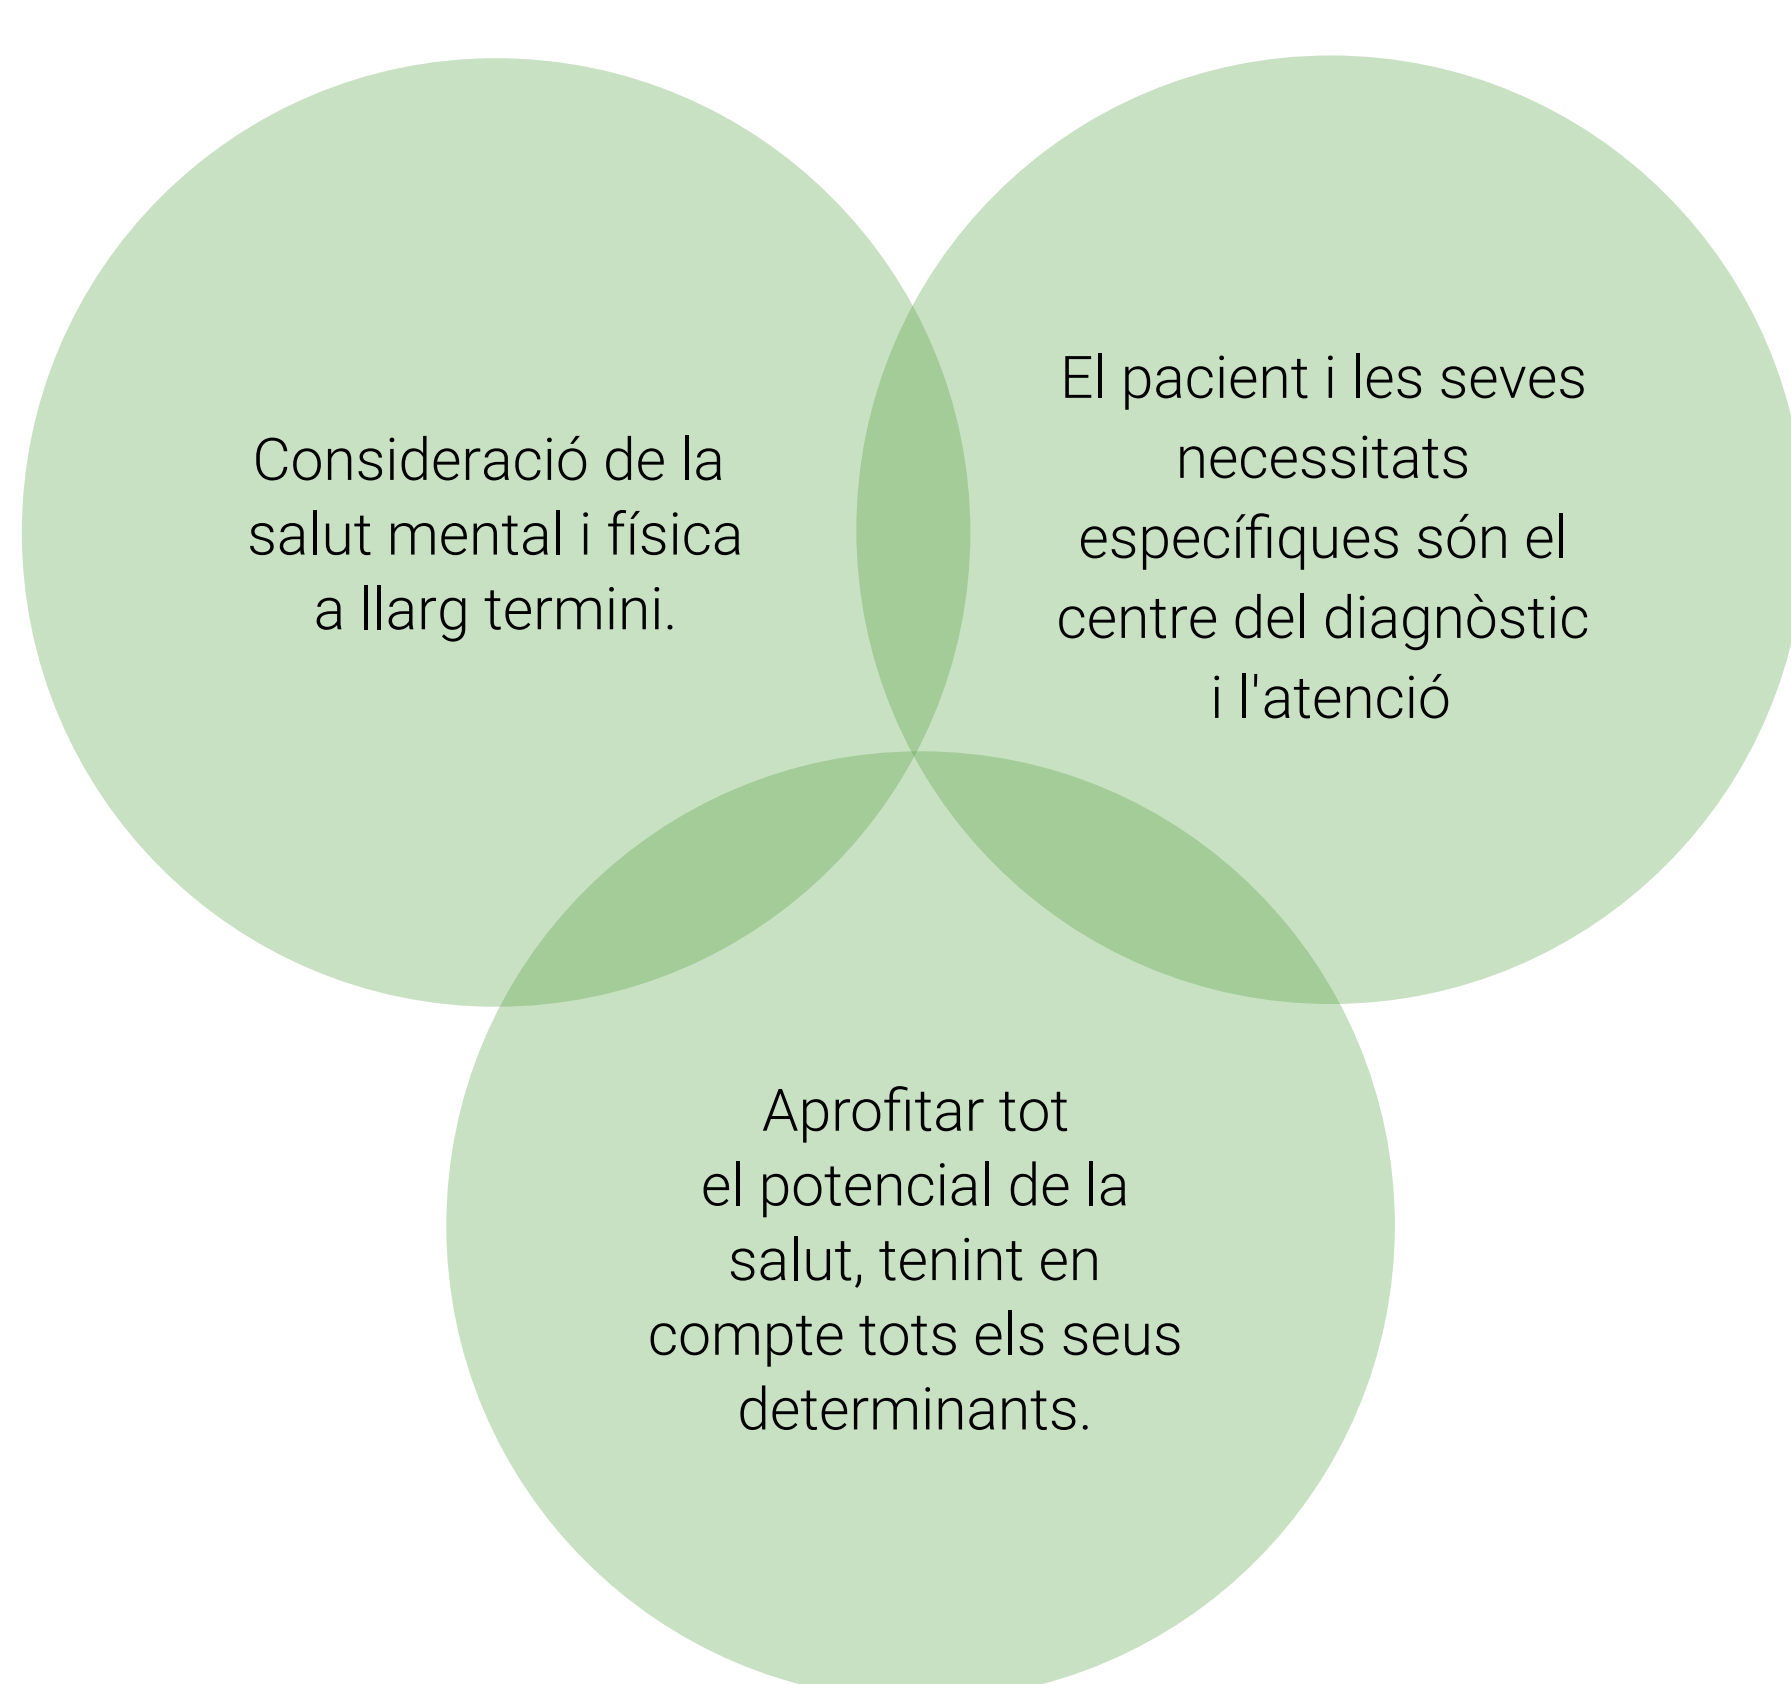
Consideració de la salut mental i física a llarg termini.

El pacient i les seves necessitats específiques són el centre del diagnòstic i l'atenció

Aprofitar tot el potencial de la salut, tenint en compte tots els seus determinants.